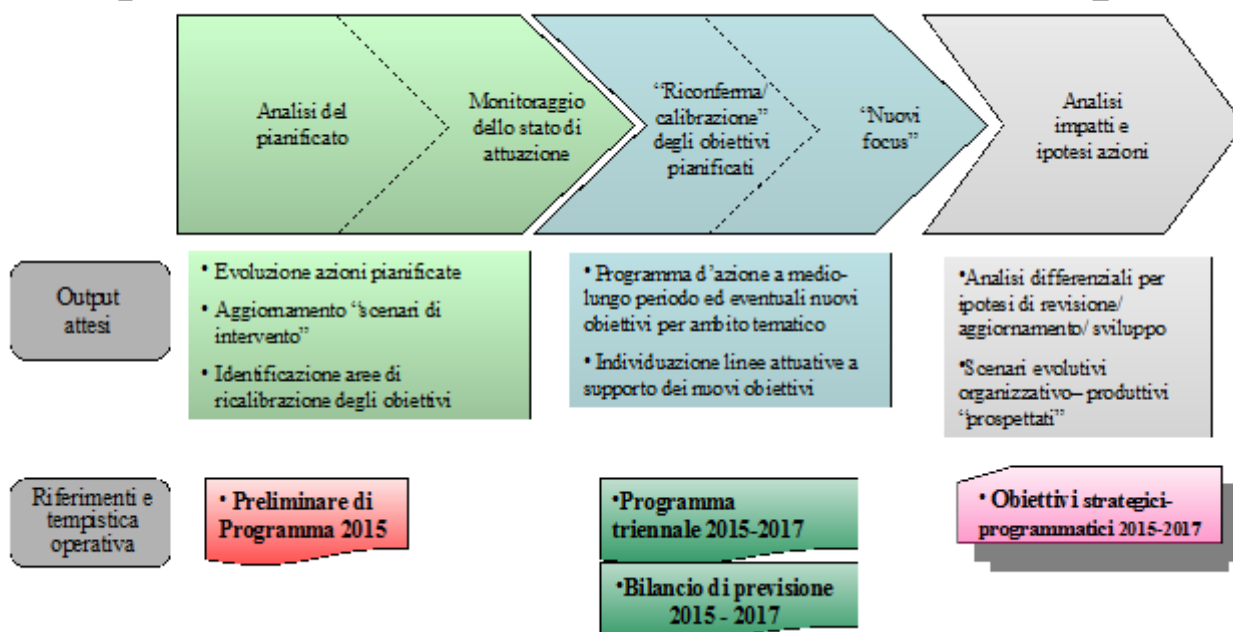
Analisi del pianificato

Monitoraggio dello stato di attuazione

"Riconferma/ calibrazione" degli obiettivi pianificati

"Nuovi focus"

Analisi impatti e ipotesi azioni

Output attesi

• Evoluzione azioni pianificate
• Aggiornamento "scenari di intervento"
• Identificazione aree di ricalibrazione degli obiettivi

• Programma d'azione a medio-lungo periodo ed eventuali nuovi obiettivi per ambito tematico
• Individuazione linee attuative a supporto dei nuovi obiettivi

•Analisi differenziali per ipotesi di revisione/ aggiornamento/ sviluppo
•Scenari evolutivi organizzativo– produttivi "prospettati"

Riferimenti e tempistica operativa

• Preliminare di Programma 2015

•Programma triennale 2015-2017

•Bilancio di previsione 2015 - 2017

• Obiettivi strategici-programmatici 2015-2017